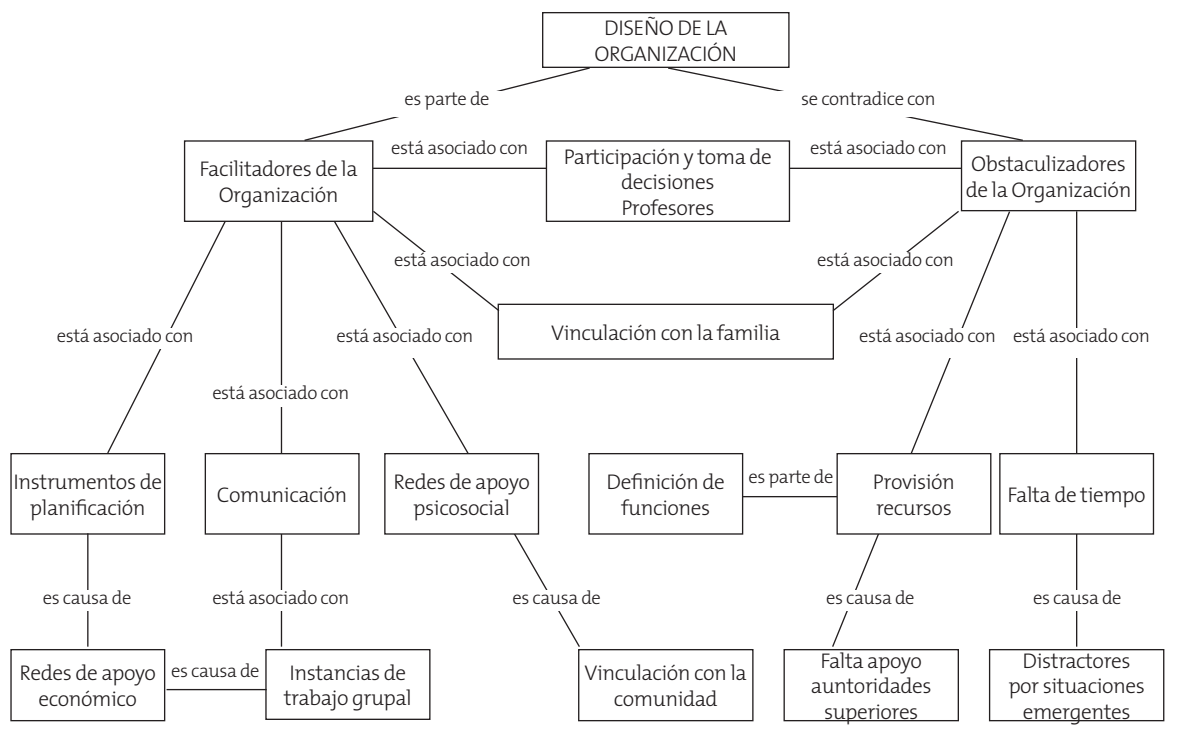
DISEÑO DE LA ORGANIZACIÓN

es parte de

se contradice con

Facilitadores de la Organización

está asociado con

Participación y toma de decisiones Profesores

está asociado con

Obstaculizadores de la Organización

está asociado con

está asociado con

Vinculación con la familia

está asociado con

está asociado con

está asociado con

está asociado con

está asociado con

Instrumentos de planificación

Comunicación

Redes de apoyo psicosocial

Definición de funciones

es parte de

Provisión recursos

Falta de tiempo

es causa de

está asociado con

es causa de

es causa de

es causa de

Redes de apoyo económico

es causa de

Instancias de trabajo grupal

Vinculación con la comunidad

Falta apoyo auntoridades superiores

Distractores por situaciones emergentes